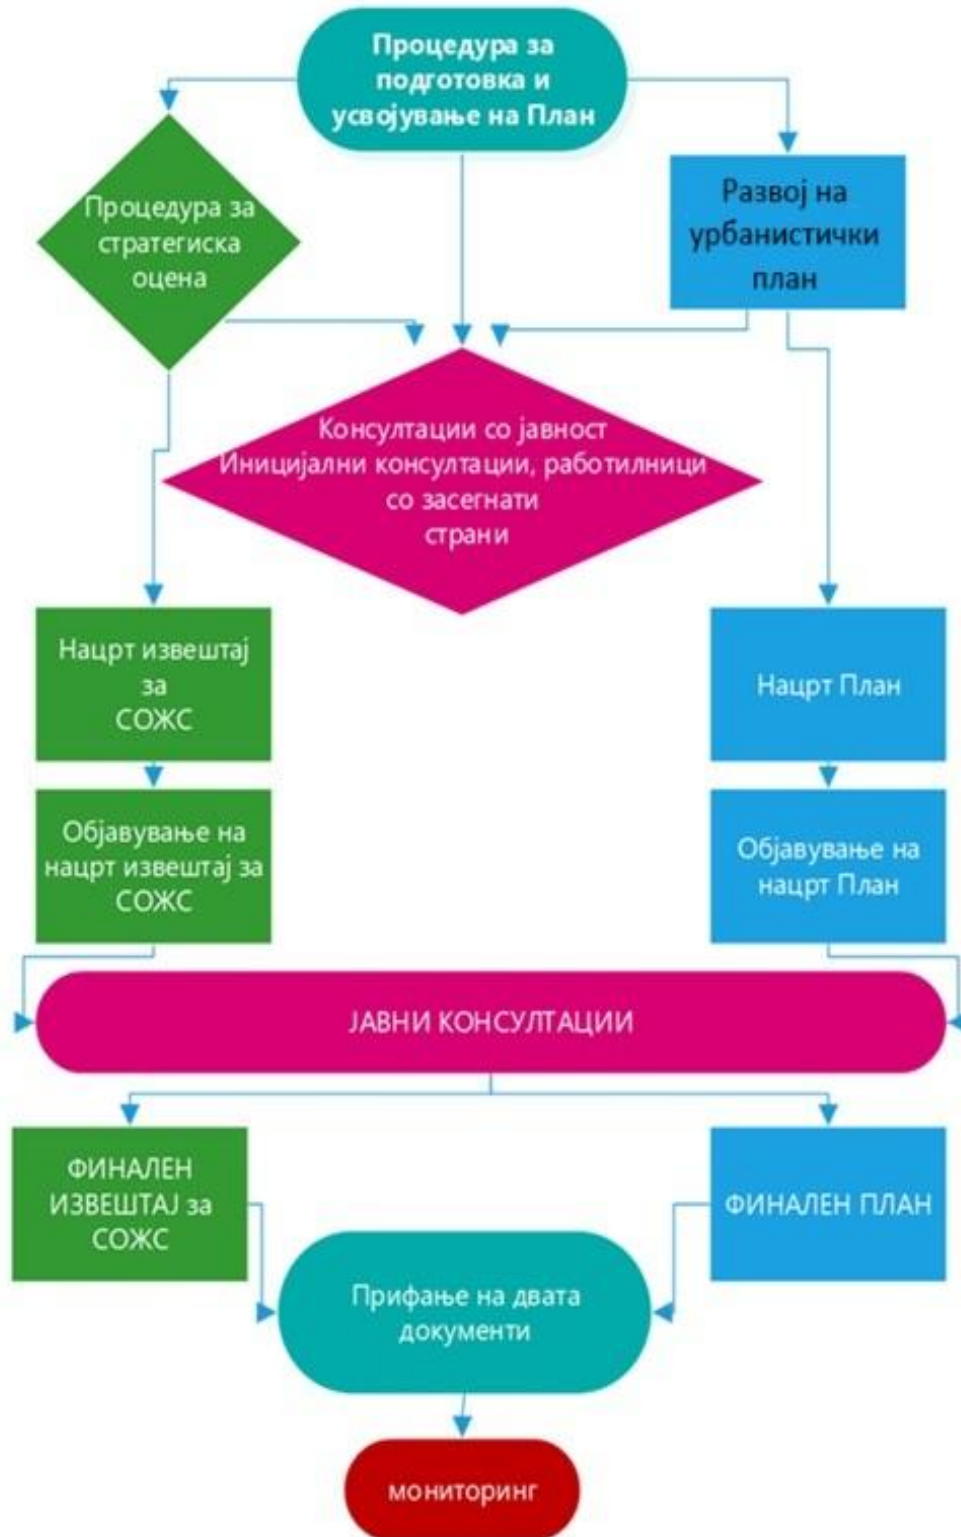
Процедура за подготовка и усвојување на План

Процедура за стратегиска оцена

Развој на урбанистички план

Консултации со јавност
Иницијални консултации, работилници со засегнати страни

Нацрт извештај за СОЖС

Нацрт План

Објавување на нацрт извештај за СОЖС

Објавување на нацрт План

ЈАВНИ КОНСУЛТАЦИИ

ФИНАЛЕН ИЗВЕШТАЈ за СОЖС

ФИНАЛЕН ПЛАН

Прифаќање на двата документи

мониторинг